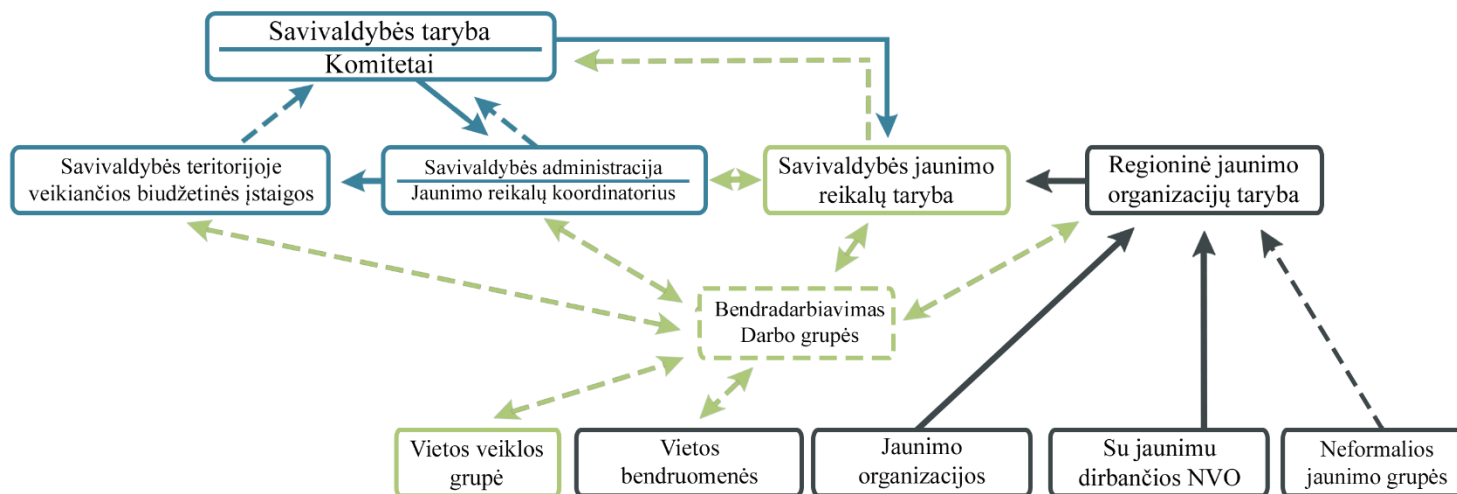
Savivaldybės taryba
Komitetai

Savivaldybės teritorijoje veikiančios biudžetinės įstaigos

Savivaldybės administracija
Jaunimo reikalų koordinatorius

Savivaldybės jaunimo reikalų taryba

Regioninė jaunimo organizacijų taryba

Bendradarbiavimas
Darbo grupės

Vietos veiklos grupė

Vietos bendruomenės

Jaunimo organizacijos

Su jaunimu dirbančios NVO

Neformalios jaunimo grupės